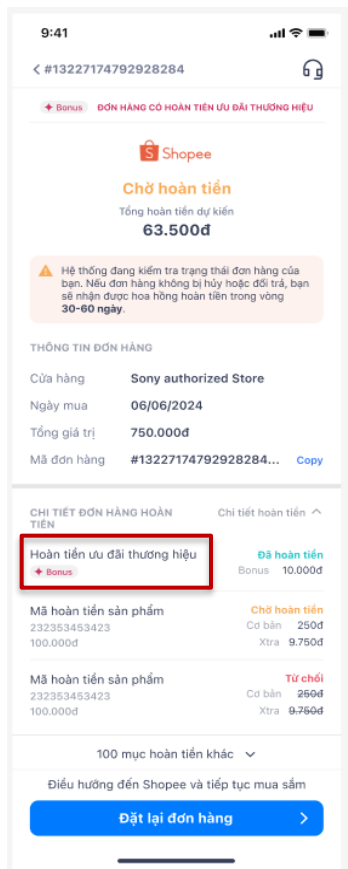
9:41

< #13227174792928284

Bonus ĐƠN HÀNG CÓ HOÀN TIỀN ƯU ĐÃI THƯƠNG HIỆU

Shopee

Chờ hoàn tiền

Tổng hoàn tiền dự kiến

63.500đ

Hệ thống đang kiểm tra trạng thái đơn hàng của bạn. Nếu đơn hàng không bị hủy hoặc đổi trả, bạn sẽ nhận được hoa hồng hoàn tiền trong vòng 30-60 ngày.

THÔNG TIN ĐƠN HÀNG

Cửa hàng Sony authorized Store

Ngày mua 06/06/2024

Tổng giá trị 750.000đ

Mã đơn hàng #13227174792928284... Copy

CHI TIẾT ĐƠN HÀNG HOÀN TIỀN

Chi tiết hoàn tiền ^

Hoàn tiền ưu đãi thương hiệu
Bonus

Đã hoàn tiền
Bonus 10.000đ

Mã hoàn tiền sản phẩm
232353453423
100.000đ

Chờ hoàn tiền
Cơ bản 250đ
Xtra 9.750đ

Mã hoàn tiền sản phẩm
232353453423
100.000đ

Từ chối
Cơ bản ~~250đ~~
Xtra ~~9.750đ~~

100 mục hoàn tiền khác ⌄

Điều hướng đến Shopee và tiếp tục mua sắm

Đặt lại đơn hàng >